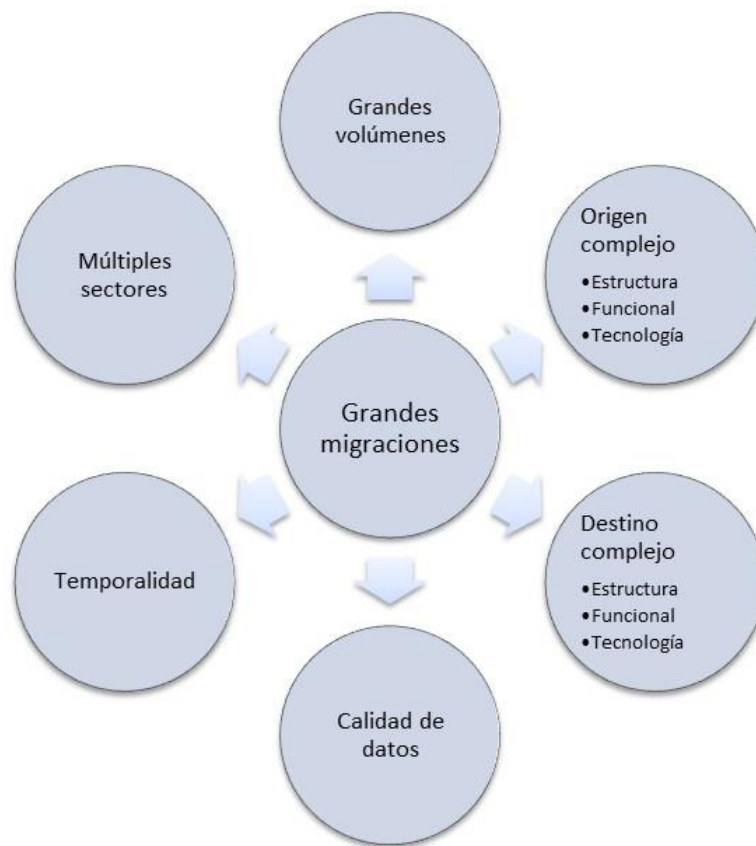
Grandes volúmenes

Múltiples sectores

Origen complejo
• Estructura
• Funcional
• Tecnología

Grandes migraciones

Temporalidad

Destino complejo
• Estructura
• Funcional
• Tecnología

Calidad de datos